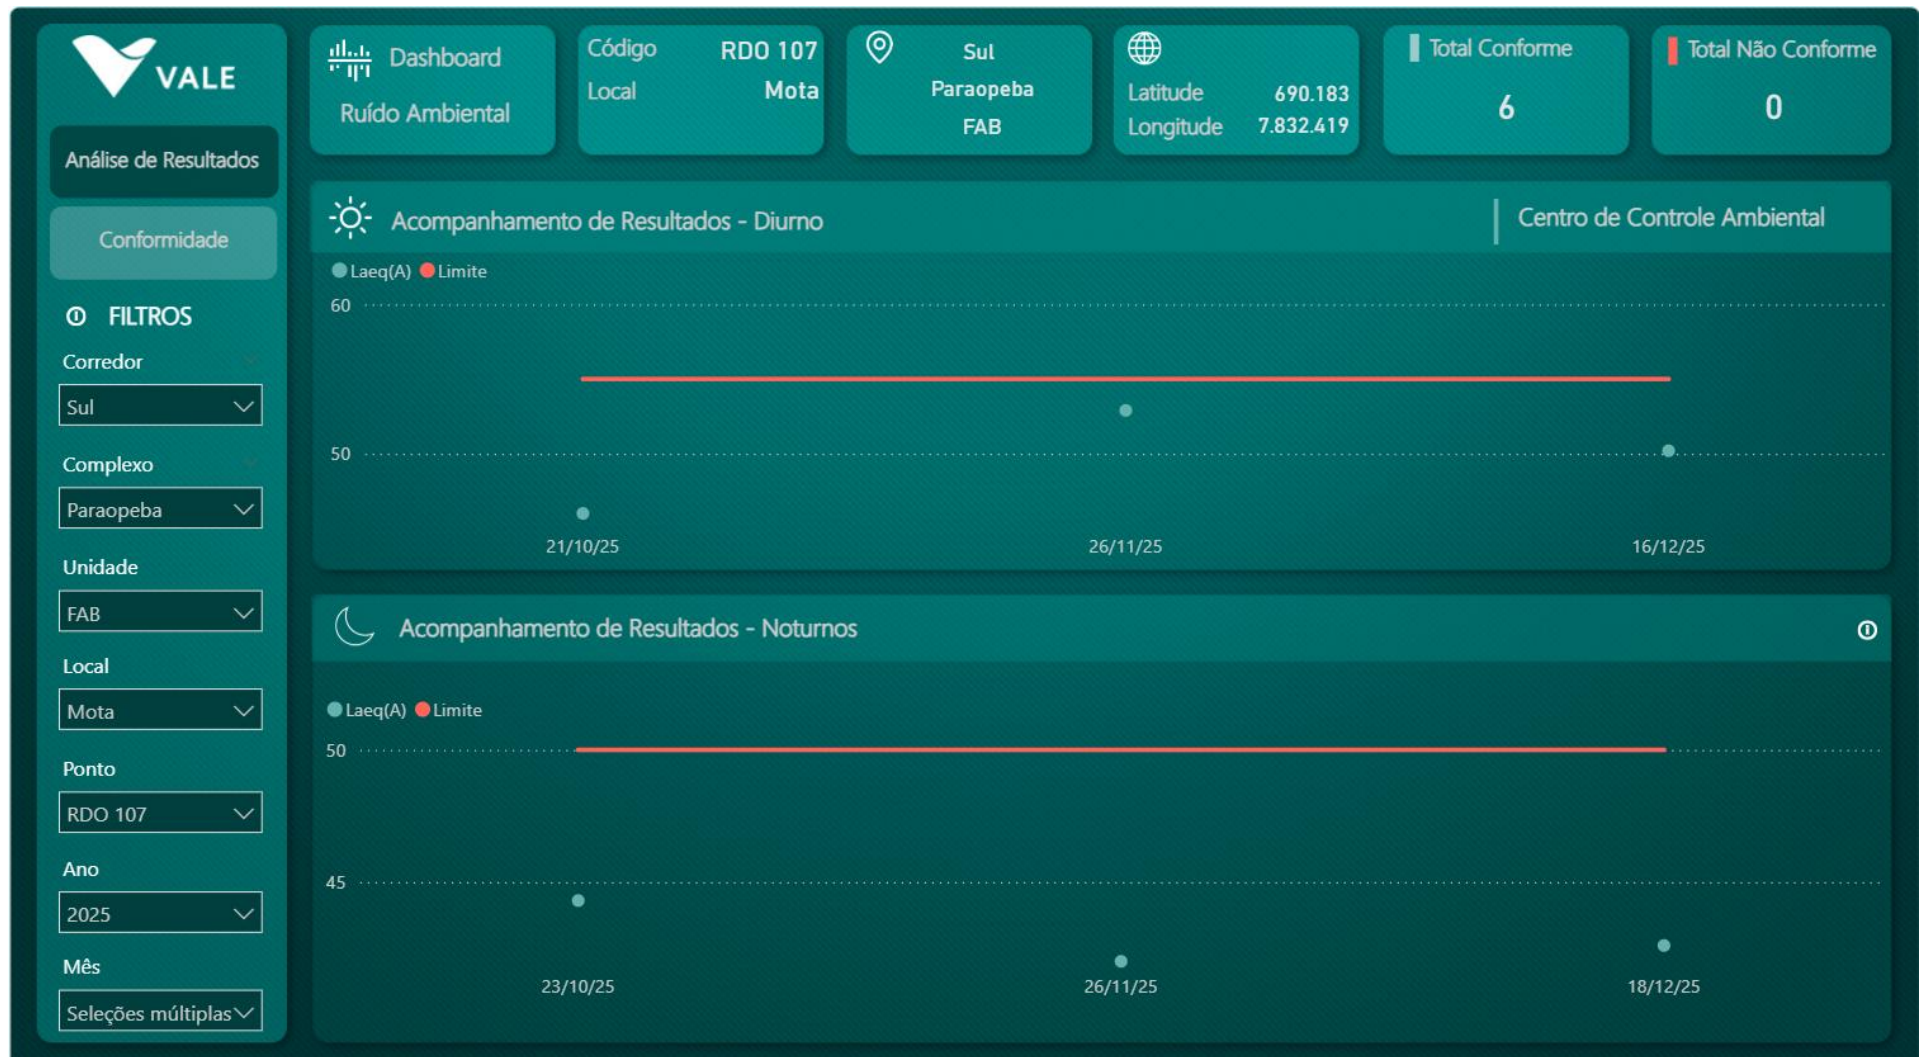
VALE

Análise de Resultados

Conformidade

FILTROS

Corredor
Sul

Complexo
Paraopeba

Unidade
FAB

Local
Mota

Ponto
RDO 107

Ano
2025

Mês
Seleções múltiplas

Dashboard
Ruído Ambiental

Código RDO 107
Local Mota

Sul
Paraopeba
FAB

Latitude 690.183
Longitude 7.832.419

Total Conforme
6

Total Não Conforme
0

Acompanhamento de Resultados - Diurno

Centro de Controle Ambiental

Laeq(A) Limite

60
50

21/10/25
26/11/25
16/12/25

Acompanhamento de Resultados - Noturnos

Laeq(A) Limite

50
45

23/10/25
26/11/25
18/12/25